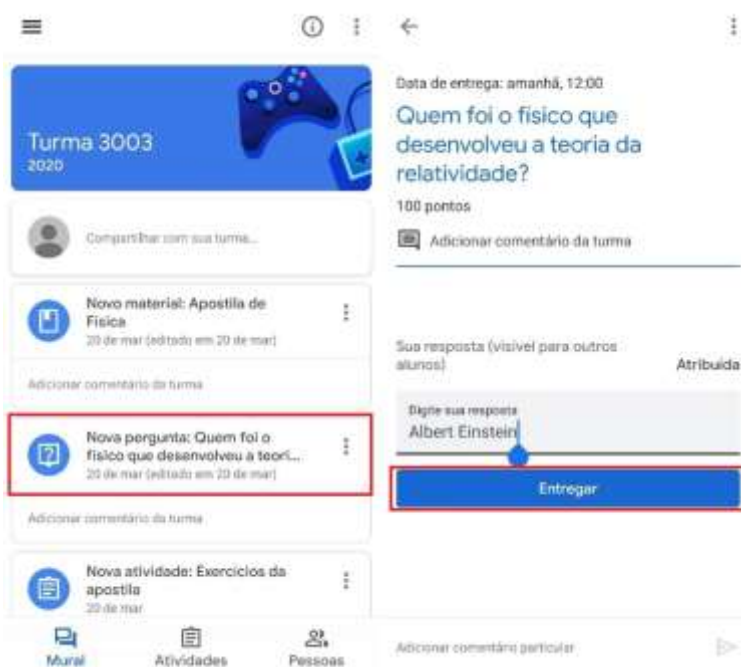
Turma 3003
2020

Compartilhar com sua turma...

Novo material: Apostila de Física
20 de mar (editado em 20 de mar)

Adicionar comentário da turma

Nova pergunta: Quem foi o físico que desenvolveu a teori...
20 de mar (editado em 20 de mar)

Adicionar comentário da turma

Nova atividade: Exercícios da apostila
20 de mar

Mural
Atividades
Pessoas

Data de entrega: amanhã, 12:00
Quem foi o físico que desenvolveu a teoria da relatividade?
100 pontos

Adicionar comentário da turma

Sua resposta (visível para outros alunos)
Atribuída

Digite sua resposta
Albert Einstein

Entregar

Adicionar comentário particular